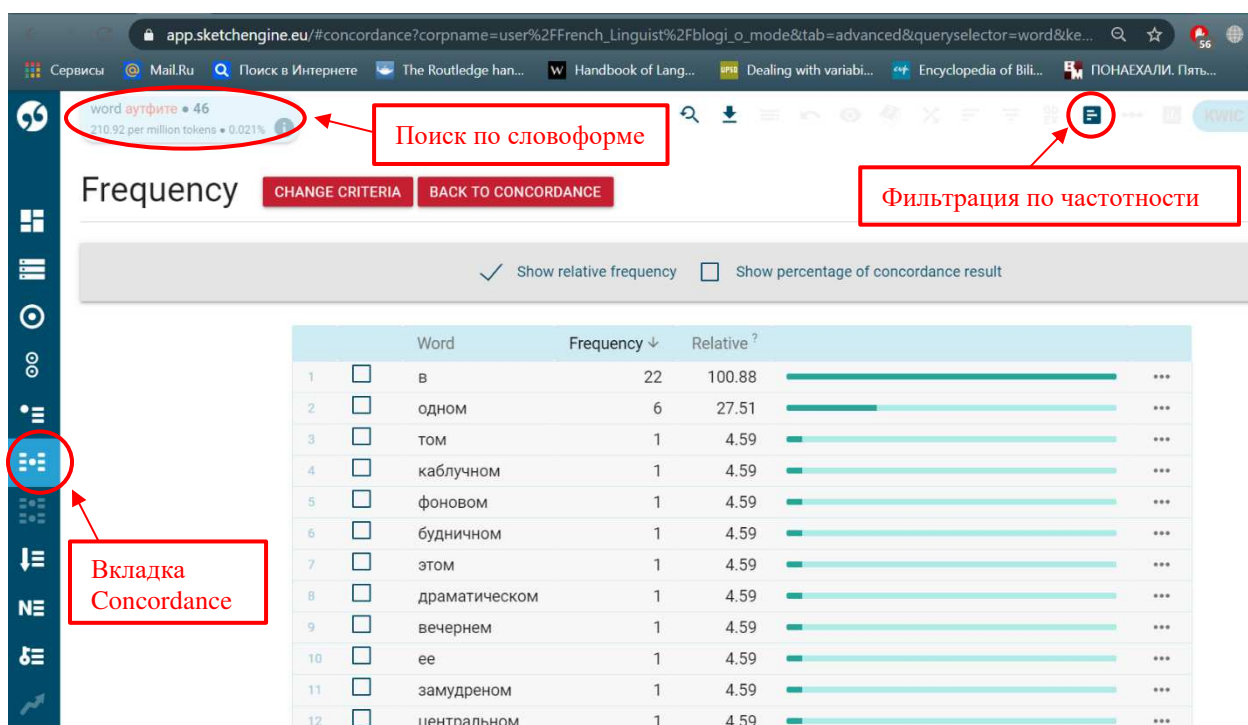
app.sketchengine.eu/#concordance?corpname=user%2FFrench_Linguist%2Fblogi_o_mode&tab=advanced&queryselector=word&ke...

Сервисы Mail.Ru Поиск в Интернете The Routledge han... Handbook of Lang... Dealing with variabi... Encyclopedia of Bili... ПОНАЕХАЛИ. Пять...

word аутфите • 46
210.92 per million tokens • 0.021%

Поиск по словоформе

KWIC

Фильтрация по частотности

Frequency CHANGE CRITERIA BACK TO CONCORDANCE

Show relative frequency Show percentage of concordance result

| | | Word | Frequency | Relative ? |
|---|---|---|---|---|
| 1 | ☐ | в | 22 | 100.88 |
| 2 | ☐ | одном | 6 | 27.51 |
| 3 | ☐ | том | 1 | 4.59 |
| 4 | ☐ | каблучном | 1 | 4.59 |
| 5 | ☐ | фоновом | 1 | 4.59 |
| 6 | ☐ | будничном | 1 | 4.59 |
| 7 | ☐ | этом | 1 | 4.59 |
| 8 | ☐ | драматическом | 1 | 4.59 |
| 9 | ☐ | вечернем | 1 | 4.59 |
| 10 | ☐ | ее | 1 | 4.59 |
| 11 | ☐ | замудреном | 1 | 4.59 |
| 12 | ☐ | центральном | 1 | 4.59 |

Вкладка Concordance